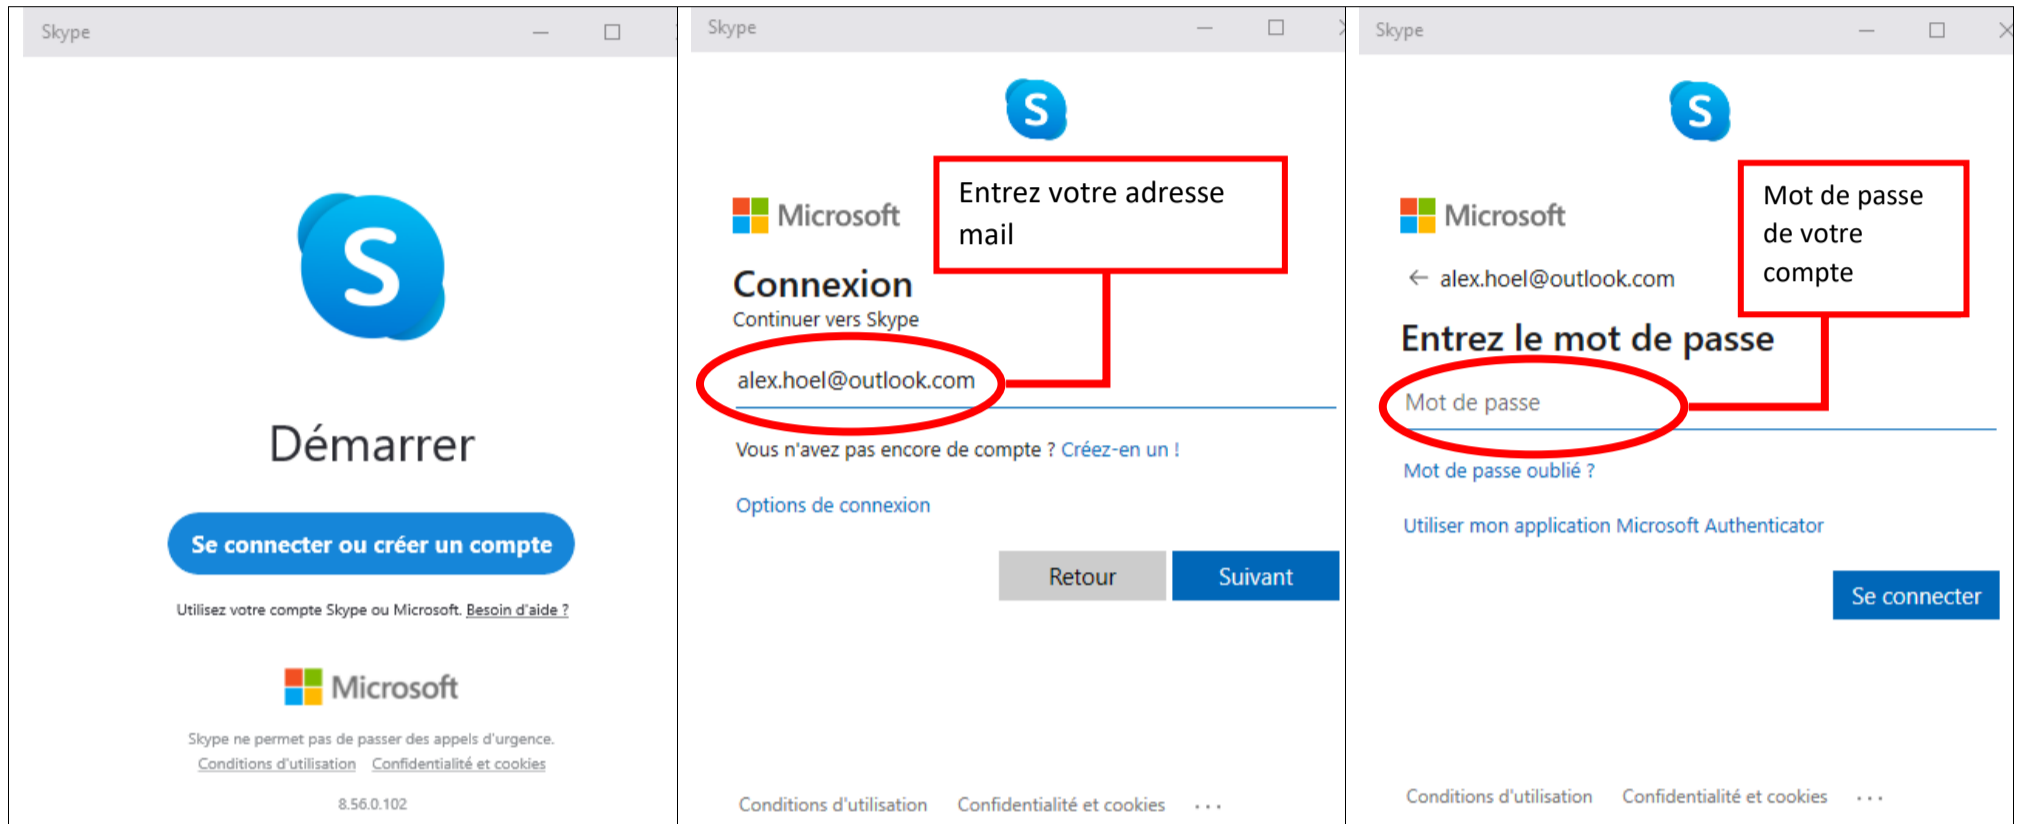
Skype

Démarrer

Se connecter ou créer un compte

Utilisez votre compte Skype ou Microsoft. Besoin d'aide ?

Microsoft

Skype ne permet pas de passer des appels d'urgence.
Conditions d'utilisation Confidentialité et cookies

8.56.0.102

Skype

Microsoft

Entrez votre adresse mail

Connexion
Continuer vers Skype

alex.hoel@outlook.com

Vous n'avez pas encore de compte ? Créez-en un !

Options de connexion

Retour Suivant

Conditions d'utilisation Confidentialité et cookies ...

Skype

Microsoft

Mot de passe de votre compte

← alex.hoel@outlook.com

Entrez le mot de passe

Mot de passe

Mot de passe oublié ?

Utiliser mon application Microsoft Authenticator

Se connecter

Conditions d'utilisation Confidentialité et cookies ...